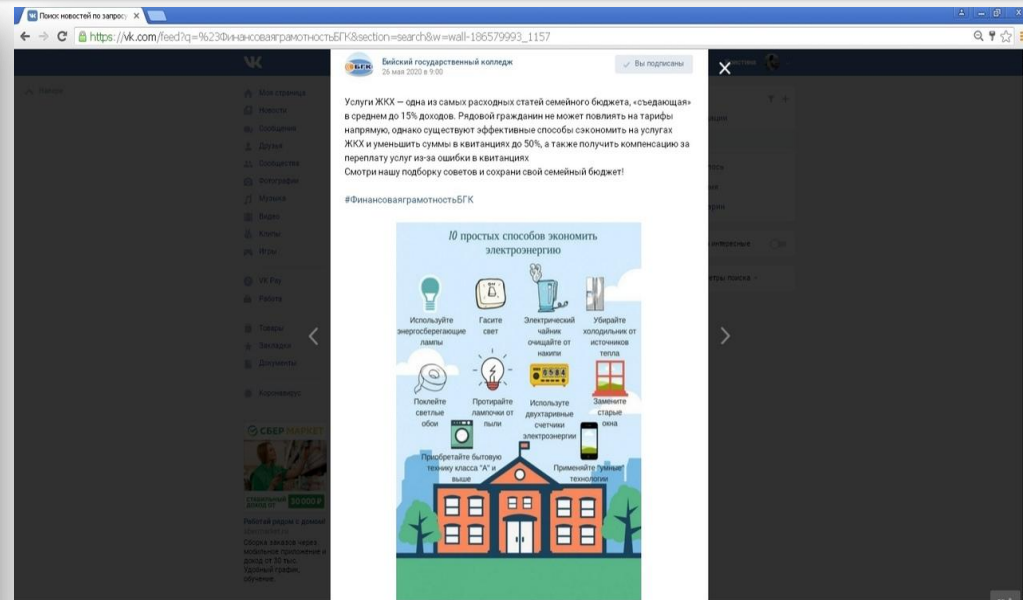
Поиск новостей по запросу

https://vk.com/feed?q=%23ФинансоваяграмотностьБГК&section=search&w=wall-186579993_1157

Бийский государственный колледж
26 мая 2020 в 9:00

Вы подписаны

Услуги ЖКХ — одна из самых расходных статей семейного бюджета, «съедающая» в среднем до 15% доходов. Рядовой гражданин не может повлиять на тарифы напрямую, однако существуют эффективные способы сэкономить на услугах ЖКХ и уменьшить суммы в квитанциях до 50%, а также получить компенсацию за переплату услуг из-за ошибки в квитанциях
Смотри нашу подборку советов и сохрани свой семейный бюджет!

#ФинансоваяграмотностьБГК

10 простых способов экономить электроэнергию

Используйте энергосберегающие лампы

Гасите свет

Электрический чайник очищайте от накипи

Убирайте холодильник от источников тепла

Поклейте светлые обои

Протирайте лампочки от пыли

Используйте двухтарифные счетчики электроэнергии

Замените старые окна

Приобретайте бытовую технику класса "А" и выше

Применяйте "умные" технологии

Моя страница
Новости
Сообщения
Друзья
Сообщества
Фотографии
Музыка
Видео
Клипы
Игры
VK Pay
Работа
Товары
Закладки
Документы

СБЕР МАРКЕТ
30 000 ₽
Работай рядом с домом
Сборка заказов через мобильное приложение и доход от 30 тыс. Удобный график, обучение.